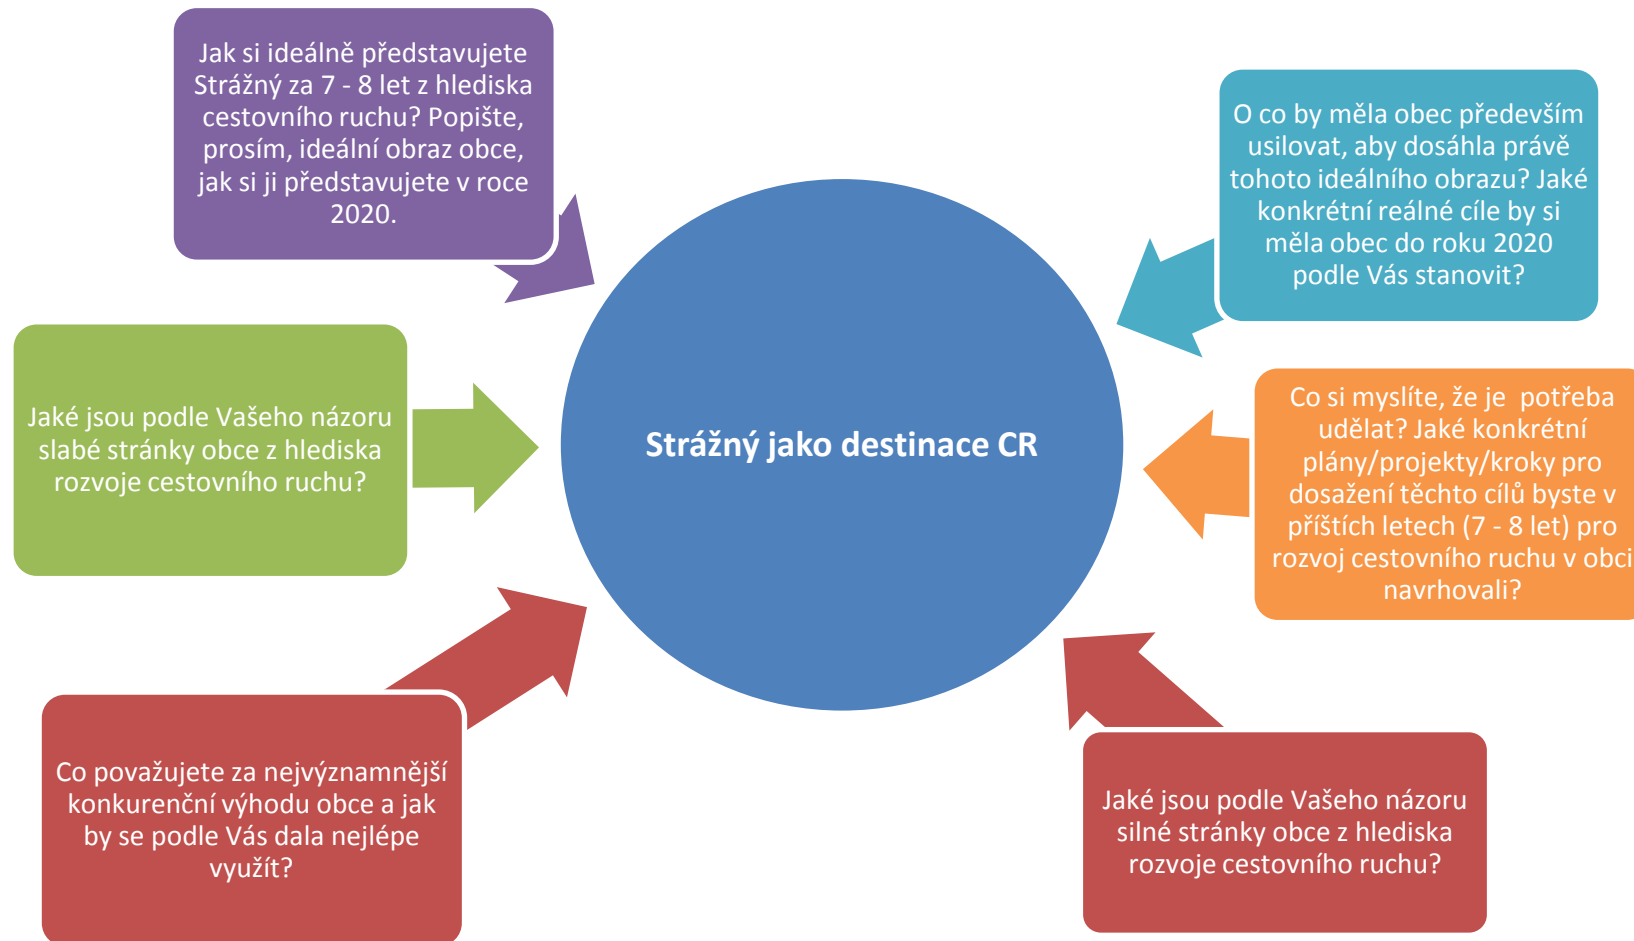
Jak si ideálně představujete Strážný za 7 - 8 let z hlediska cestovního ruchu? Popište, prosím, ideální obraz obce, jak si ji představujete v roce 2020.

O co by měla obec především usilovat, aby dosáhla právě tohoto ideálního obrazu? Jaké konkrétní reálné cíle by si měla obec do roku 2020 podle Vás stanovit?

Jaké jsou podle Vašeho názoru slabé stránky obce z hlediska rozvoje cestovního ruchu?

Strážný jako destinace CR

Co si myslíte, že je potřeba udělat? Jaké konkrétní plány/projekty/kroky pro dosažení těchto cílů byste v příštích letech (7 - 8 let) pro rozvoj cestovního ruchu v obci navrhovali?

Co považujete za nejvýznamnější konkurenční výhodu obce a jak by se podle Vás dala nejlépe využít?

Jaké jsou podle Vašeho názoru silné stránky obce z hlediska rozvoje cestovního ruchu?